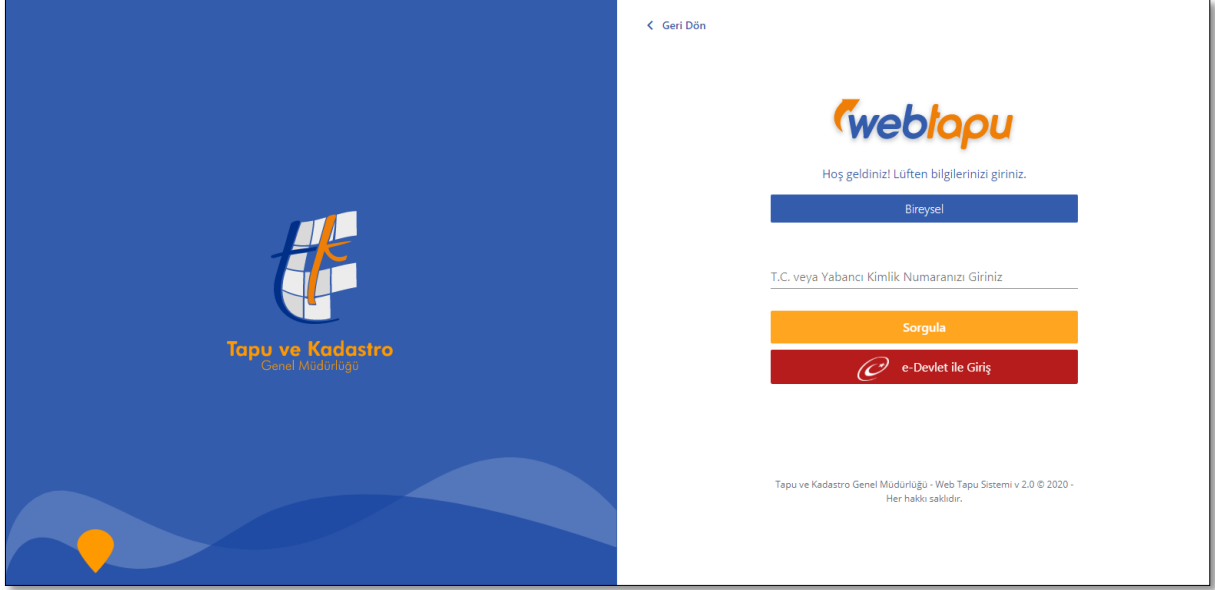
Tapu ve Kadastro
Genel Müdürlüğü

Geri Dön

webtapu

Hoş geldiniz! Lüften bilgilerinizi giriniz.

Bireysel

T.C. veya Yabancı Kimlik Numaranızı Giriniz

Sorgula

e-Devlet ile Giriş

Tapu ve Kadastro Genel Müdürlüğü - Web Tapu Sistemi v 2.0 © 2020 - Her hakkı saklıdır.